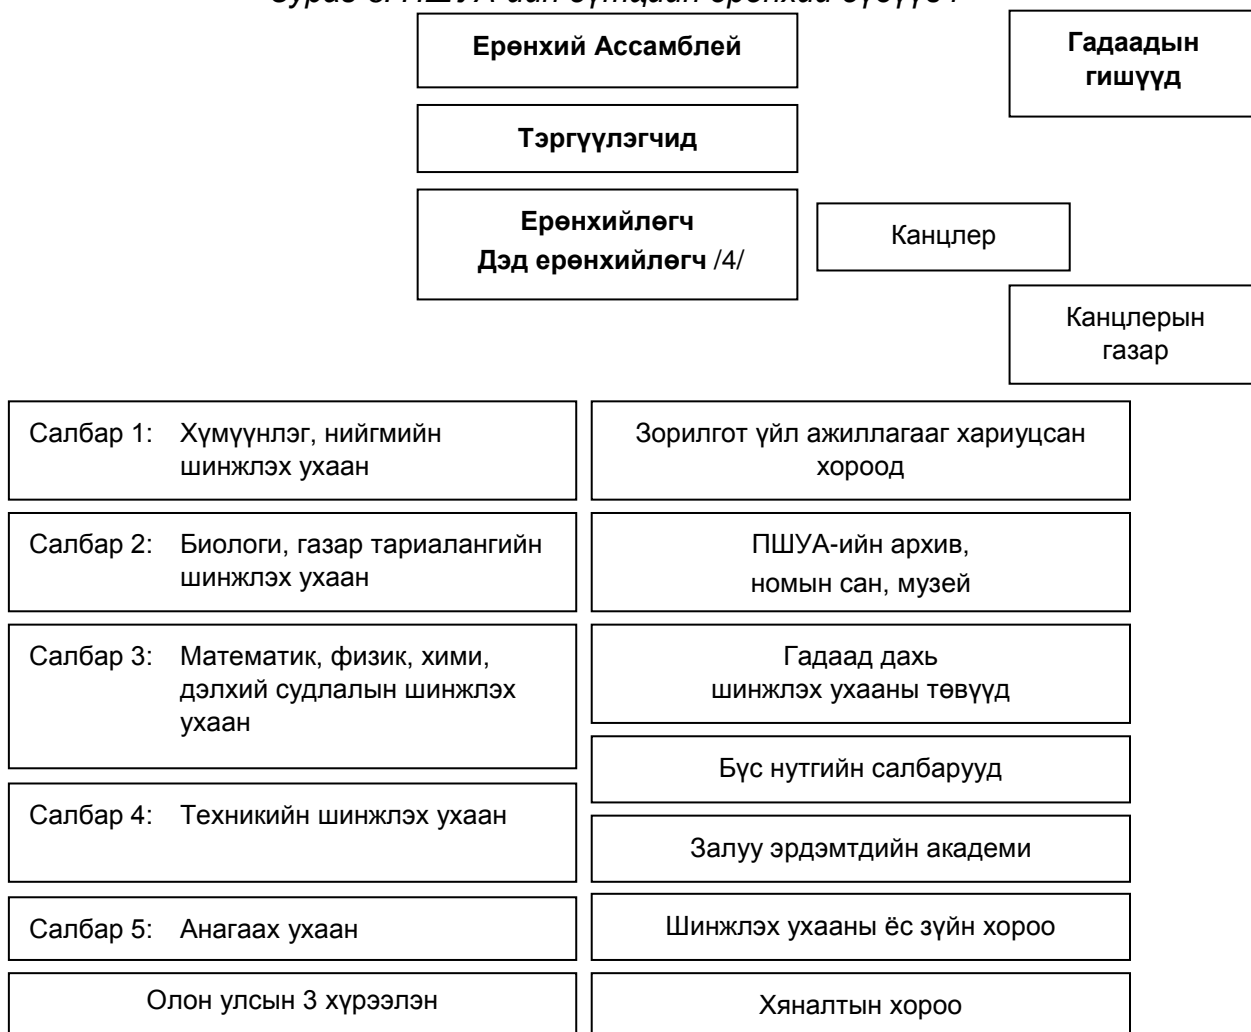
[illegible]

Ерөнхий Ассамблей

Гадаадын гишүүд

Тэргүүлэгчид

Ерөнхийлөгч
Дэд ерөнхийлөгч /4/

Канцлер

Канцлерын газар

Салбар 1: Хүмүүнлэг, нийгмийн шинжлэх ухаан

Зорилгот үйл ажиллагааг хариуцсан хороод

Салбар 2: Биологи, газар тариалангийн шинжлэх ухаан

ПШУА-ийн архив, номын сан, музей

Салбар 3: Математик, физик, хими, дэлхий судлалын шинжлэх ухаан

Гадаад дахь шинжлэх ухааны төвүүд

Бүс нутгийн салбарууд

Салбар 4: Техникийн шинжлэх ухаан

Залуу эрдэмтдийн академи

Салбар 5: Анагаах ухаан

Шинжлэх ухааны ёс зүйн хороо

Олон улсын 3 хүрээлэн

Хяналтын хороо